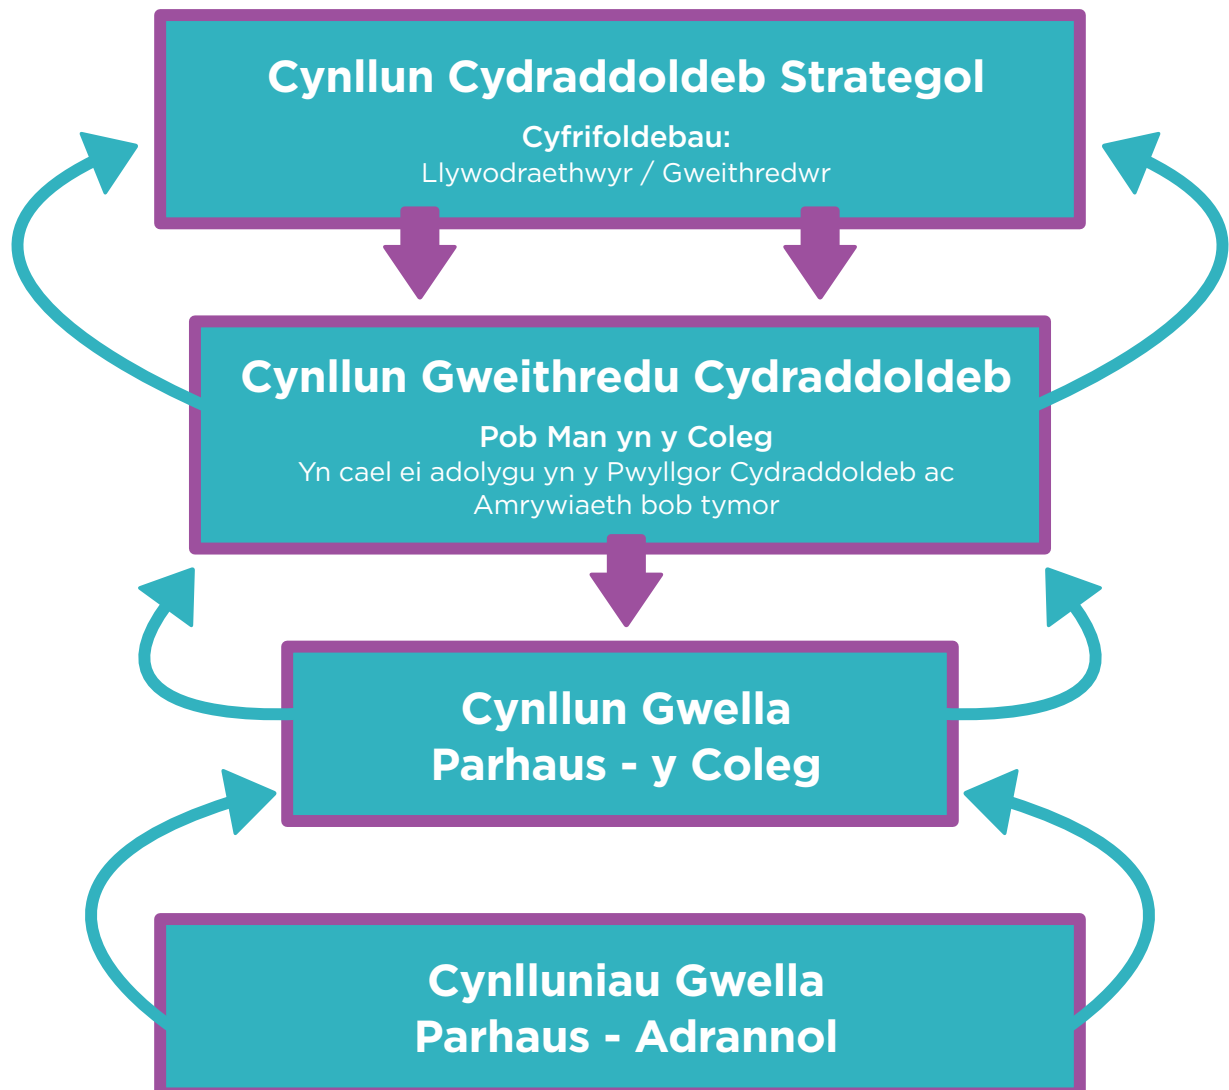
Cynllun Cydraddoldeb Strategol

Cyfrifoldebau:
Llywodraethwyr / Gweithredwr

Cynllun Gweithredu Cydraddoldeb

Pob Man yn y Coleg
Yn cael ei adolygu yn y Pwyllgor Cydraddoldeb ac Amrywiaeth bob tymor

Cynllun Gwella Parhaus - y Coleg

Cynlluniau Gwella Parhaus - Adrannol